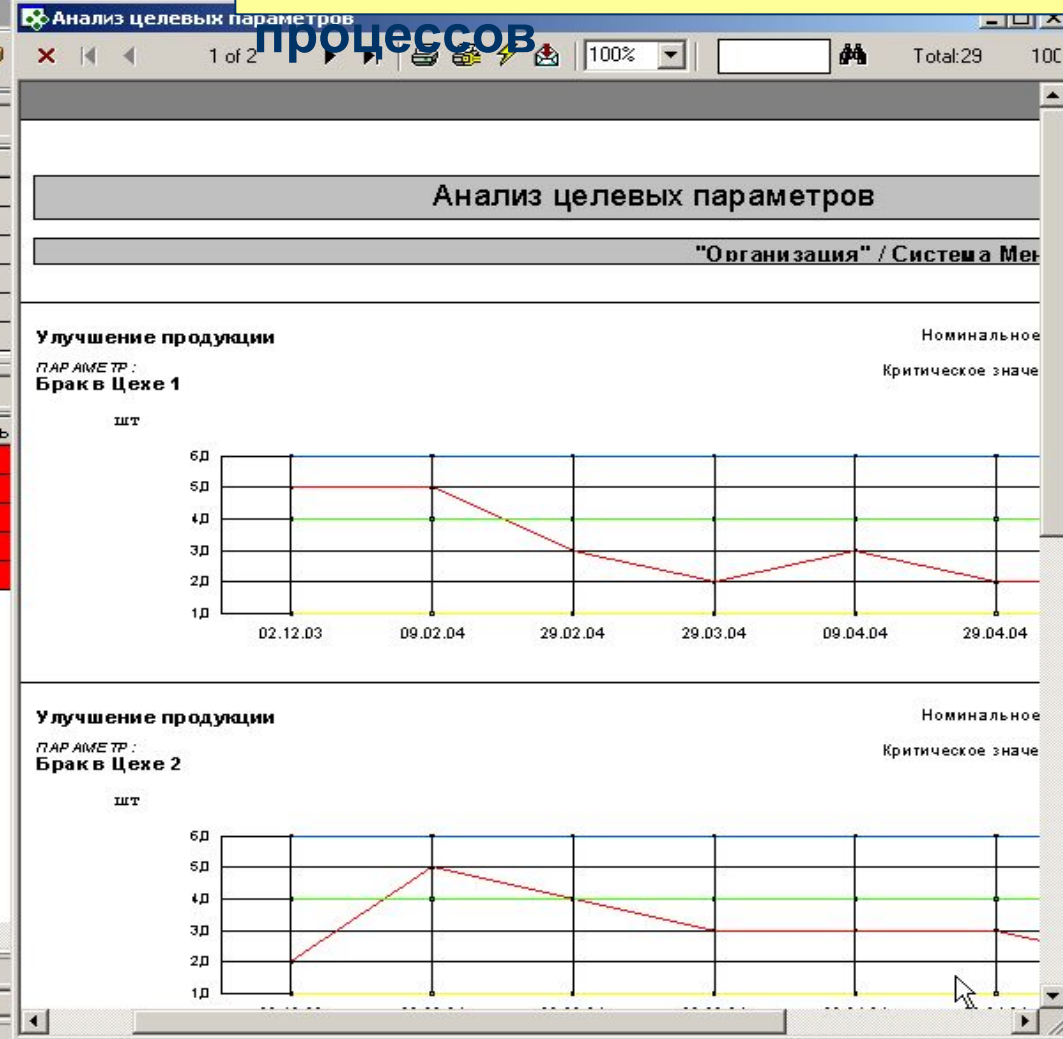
Анализ целевых параметров

процессов

1 of 2

100%

Total:29

100

Анализ целевых параметров

"Организация" / Система Мен

Улучшение продукции

Номинальное

ПАРАМЕТР :
Брак в Цехе 1

Критическое значе

шт

6,0
5,0
4,0
3,0
2,0
1,0

02.12.03
09.02.04
29.02.04
29.03.04
09.04.04
29.04.04

Улучшение продукции

Номинальное

ПАРАМЕТР :
Брак в Цехе 2

Критическое значе

шт

6,0
5,0
4,0
3,0
2,0
1,0

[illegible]